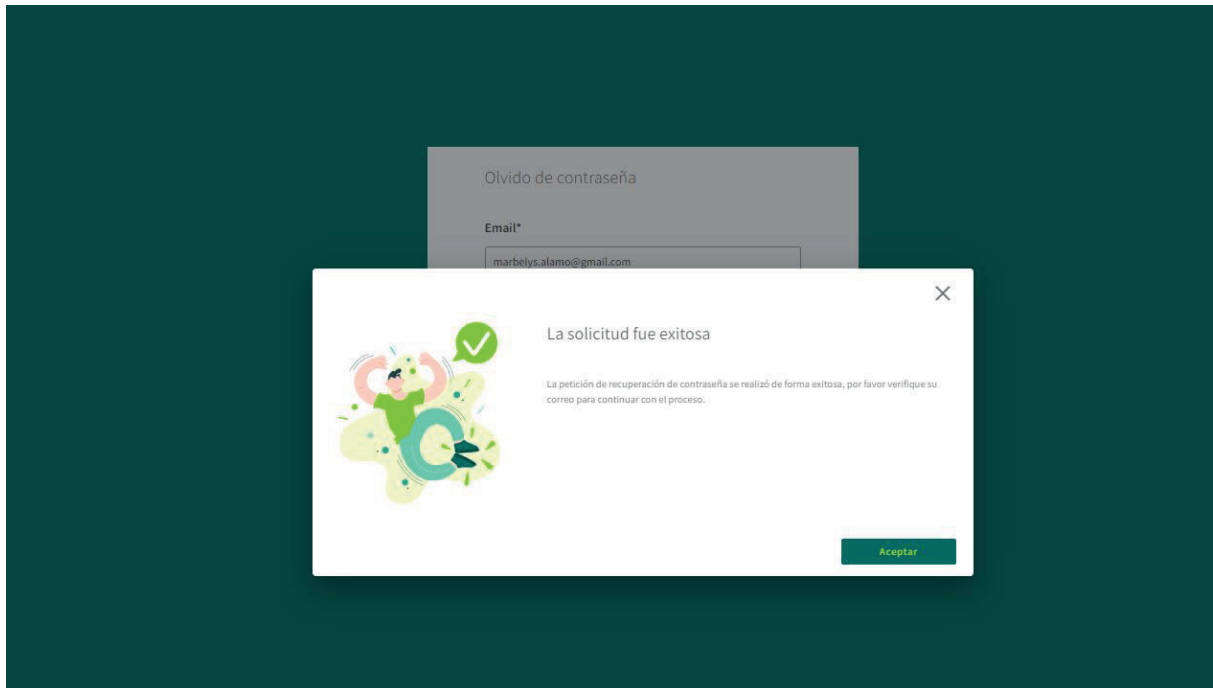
Olvido de contraseña

Email*

marbelys.alamo@gmail.com

×

La solicitud fue exitosa

La petición de recuperación de contraseña se realizó de forma exitosa, por favor verifique su correo para continuar con el proceso.

Aceptar